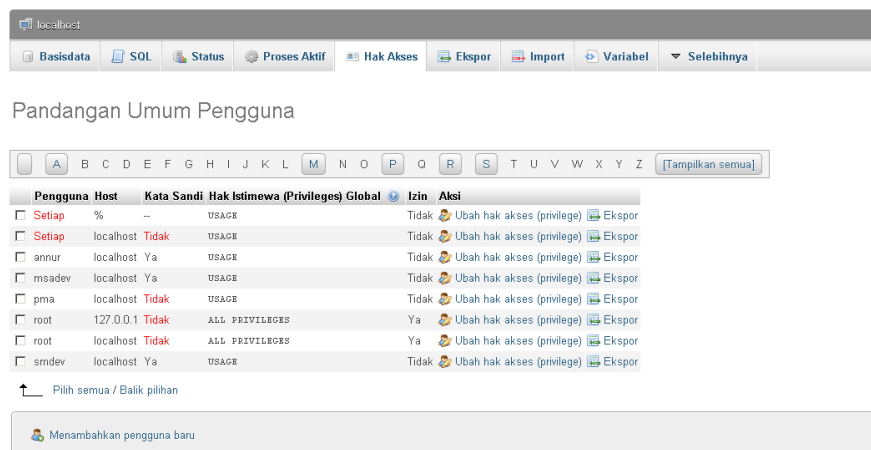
localhost

Basisdata SQL Status Proses Aktif Hak Akses Ekspor Import Variabel Selebihnya

Pandangan Umum Pengguna

A B C D E F G H I J K L M N O P Q R S T U V W X Y Z [Tampilkan semua]

| | Pengguna | Host | Kata Sandi | Hak Istimewa (Privileges) Global | Izin | Aksi |
|---|---|---|---|---|---|---|
| ☐ | Setiap | % | -- | USAGE | Tidak | Ubah hak akses (privilege) Ekspor |
| ☐ | Setiap | localhost | Tidak | USAGE | Tidak | Ubah hak akses (privilege) Ekspor |
| ☐ | annur | localhost | Ya | USAGE | Tidak | Ubah hak akses (privilege) Ekspor |
| ☐ | msadev | localhost | Ya | USAGE | Tidak | Ubah hak akses (privilege) Ekspor |
| ☐ | pma | localhost | Tidak | USAGE | Tidak | Ubah hak akses (privilege) Ekspor |
| ☐ | root | 127.0.0.1 | Tidak | ALL PRIVILEGES | Ya | Ubah hak akses (privilege) Ekspor |
| ☐ | root | localhost | Tidak | ALL PRIVILEGES | Ya | Ubah hak akses (privilege) Ekspor |
| ☐ | smdev | localhost | Ya | USAGE | Tidak | Ubah hak akses (privilege) Ekspor |

Pilih semua / Balik pilihan

Menambahkan pengguna baru